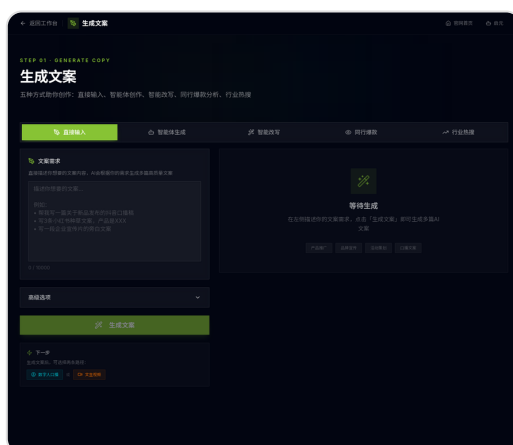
← 返回工作台 生成文案

使用教程 退出

STEP 01 · GENERATE COPY

生成文案

五种方式助你创作：直接输入、智能体创作、智能改写、同行爆款分析、行业热搜

直接输入

智能体生成

智能改写

同行爆款

行业热搜

文案需求

直接描述你想要的文案内容，AI会根据你的需求生成多篇高质量文案

描述你想要的文案...

例如：
• 帮我写一篇关于夏季防晒的种草文案
• 写3条 (4位) 短视频文案，产品是XXX
• 写一篇企业宣传片的口播文案

0 / 10000

高级选项

生成文案

下一步

生成文案后，可选择制作视频

数字人口播 或 混剪视频

等待生成

在左侧描述你的文案需求，点击「生成文案」即可生成多篇AI文案

产品推广 品牌宣传 知识科普 口播文案